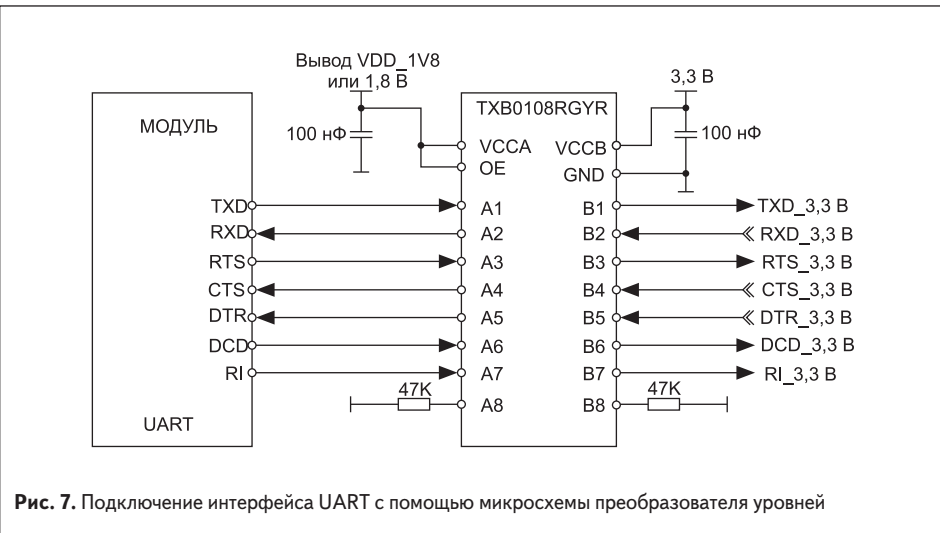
Вывод VDD_1V8 или 1,8 В

3,3 В

МОДУЛЬ

100 нФ

TXB0108RGYR

VCCA
OE

VCCB
GND

100 нФ

TXD
RXD
RTS
CTS
DTR
DCD
RI

A1
A2
A3
A4
A5
A6
A7
A8

B1
B2
B3
B4
B5
B6
B7
B8

TXD_3,3 В
RXD_3,3 В
RTS_3,3 В
CTS_3,3 В
DTR_3,3 В
DCD_3,3 В
RI_3,3 В

47K

47K

UART

**Рис. 7.** Подключение интерфейса UART с помощью микросхемы преобразователя уровней